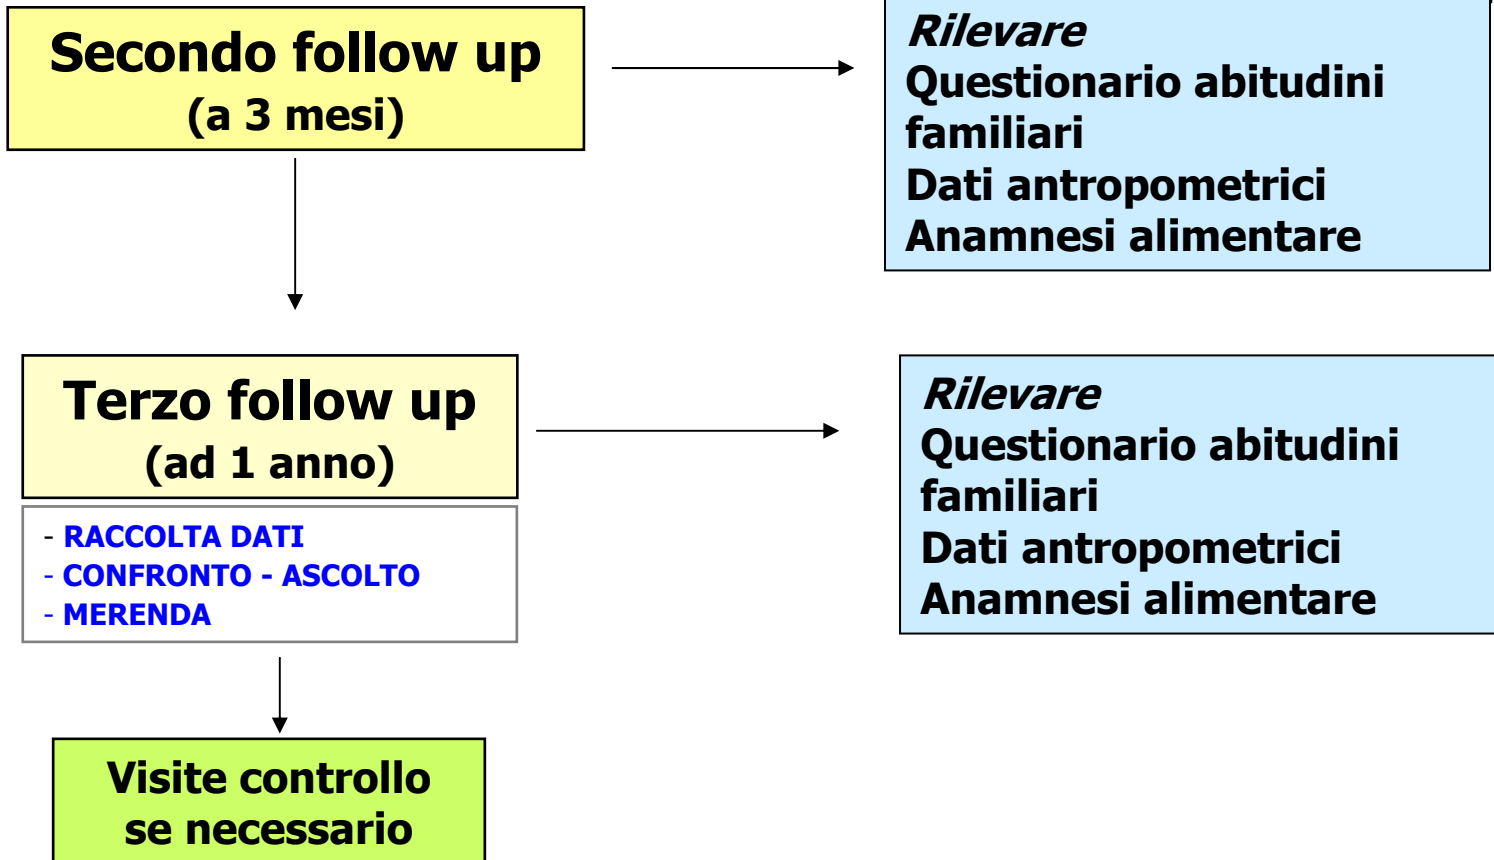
Secondo follow up
(a 3 mesi)

Rilevare
Questionario abitudini familiari
Dati antropometrici
Anamnesi alimentare

Terzo follow up
(ad 1 anno)

- RACCOLTA DATI
- CONFRONTO - ASCOLTO
- MERENDA

Rilevare
Questionario abitudini familiari
Dati antropometrici
Anamnesi alimentare

Visite controllo
se necessario